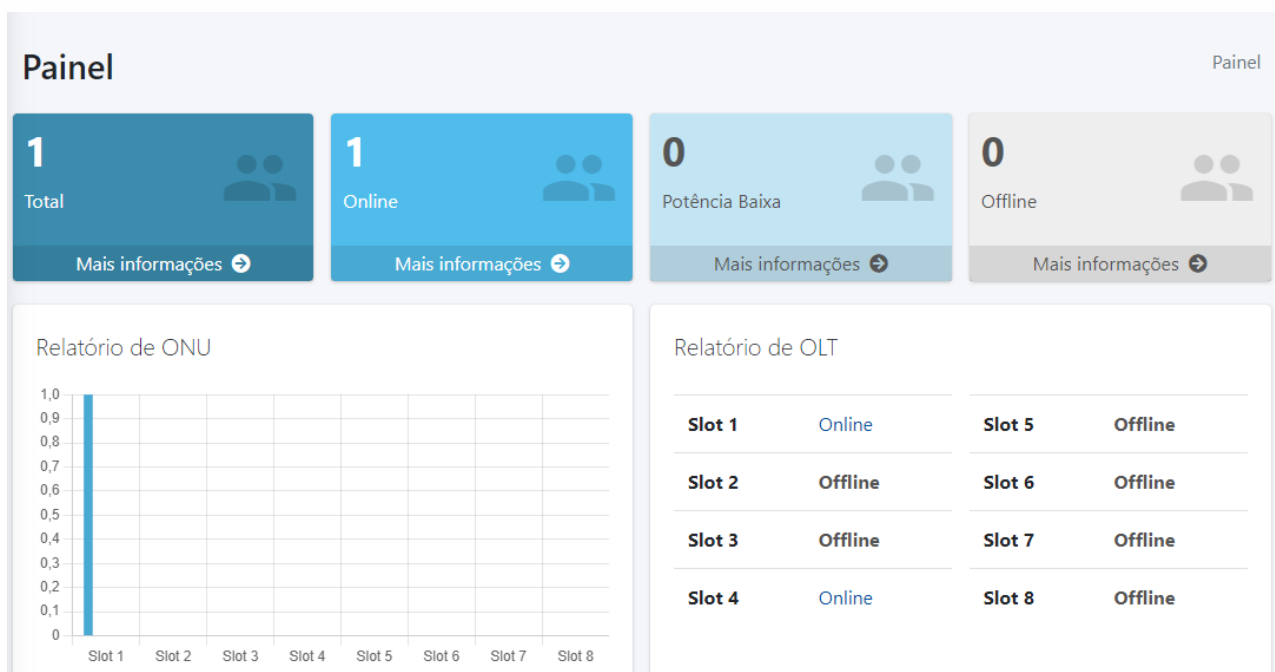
Painel

Painel

1
Total
Mais informações

1
Online
Mais informações

0
Potência Baixa
Mais informações

0
Offline
Mais informações

Relatório de ONU

1,0
0,9
0,8
0,7
0,6
0,5
0,4
0,3
0,2
0,1
0

Slot 1 Slot 2 Slot 3 Slot 4 Slot 5 Slot 6 Slot 7 Slot 8

Relatório de OLT

| Slot 1 | Online |
|---|---|
| Slot 2 | Offline |
| Slot 3 | Offline |
| Slot 4 | Online |

| Slot 5 | Offline |
|---|---|
| Slot 6 | Offline |
| Slot 7 | Offline |
| Slot 8 | Offline |